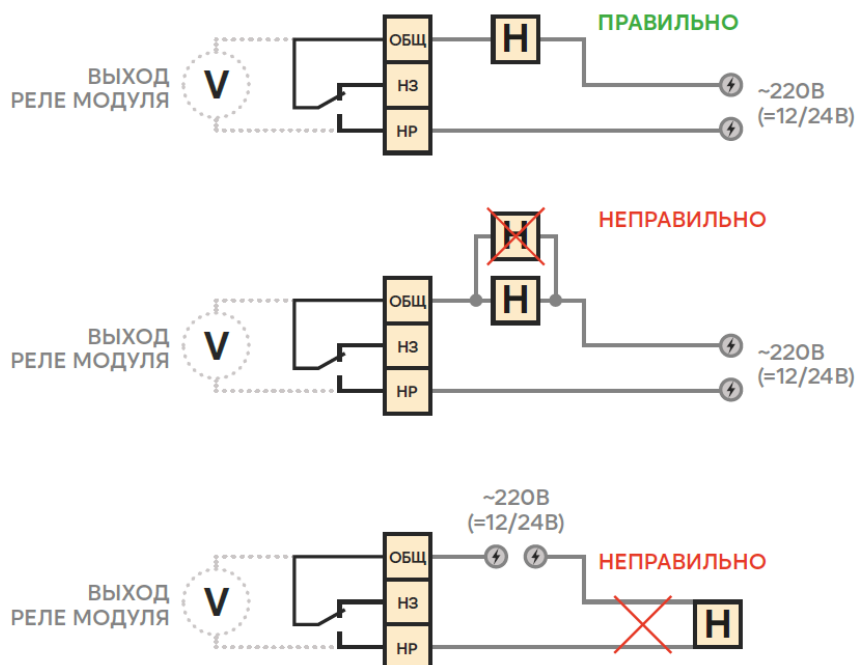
ПРАВИЛЬНО

ВЫХОД РЕЛЕ МОДУЛЯ

V

ОБЩ

НЗ

НР

Н

~220В (=12/24В)

НЕПРАВИЛЬНО

ВЫХОД РЕЛЕ МОДУЛЯ

V

ОБЩ

НЗ

НР

Н

Н

~220В (=12/24В)

~220В (=12/24В)

НЕПРАВИЛЬНО

ВЫХОД РЕЛЕ МОДУЛЯ

V

ОБЩ

НЗ

НР

Н